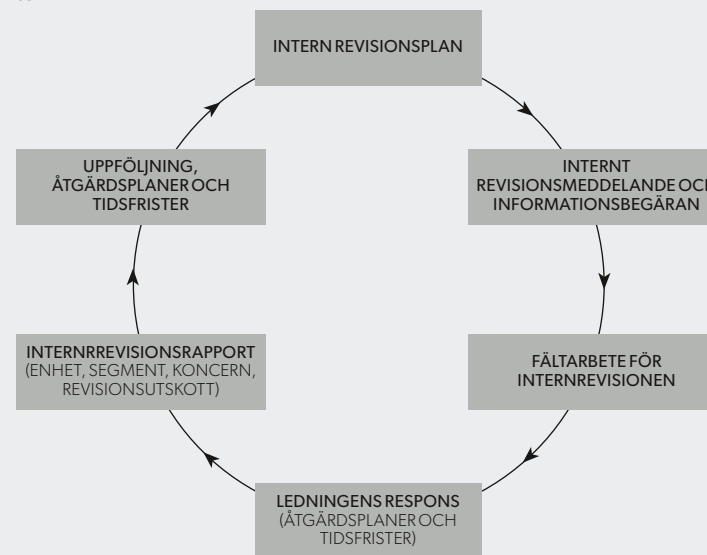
INTERN REVISIONSPLAN

INTERNT REVISIONSMEDDELANDE OC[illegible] INFORMATIONSBEGÄRAN

FÄLTARBETE FÖR INTERNREVISIONEN

LEDNINGENS RESPONS (ÅTGÄRDSPLANER OCH TIDSFRISTER)

INTERNRREVISIONSRAPPORT (ENHET, SEGMENT, KONCERN, REVISIONSUTSKOTT)

UPPFÖLJNING, ÅTGÄRDSPLANER OCH TIDSFRISTER